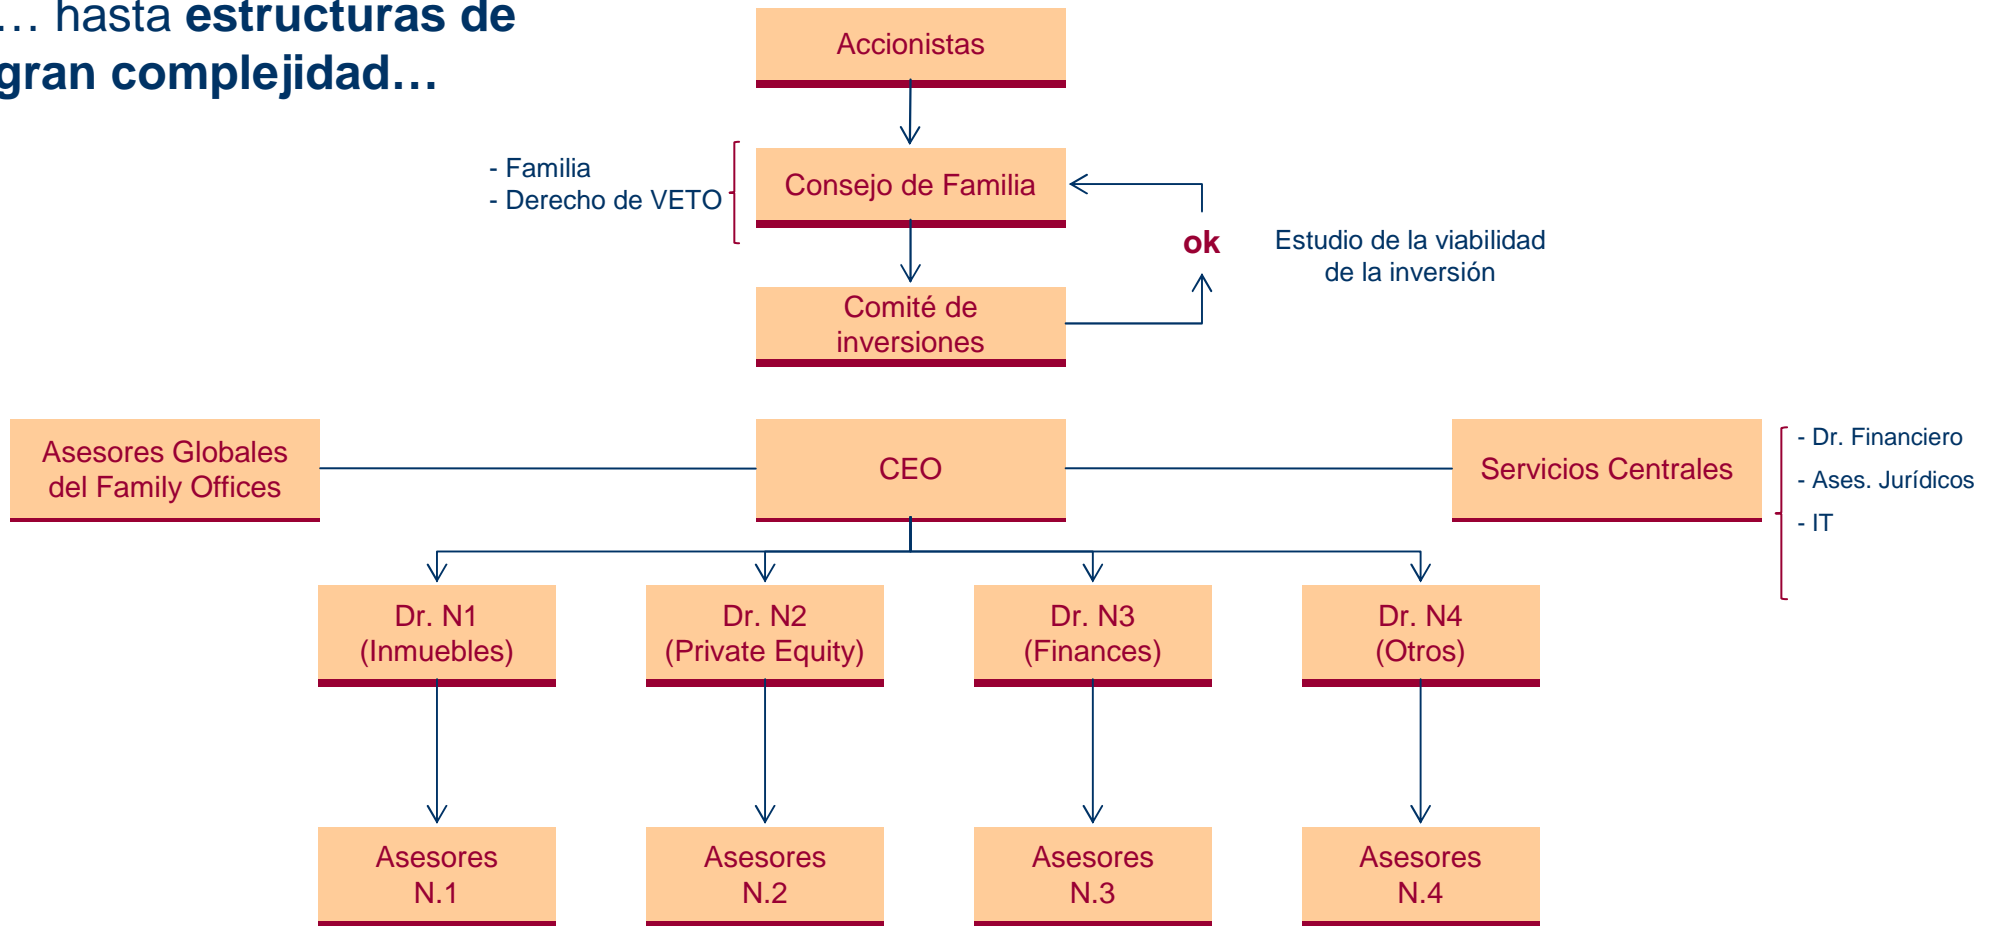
… hasta estructuras de gran complejidad…

Accionistas

- Familia
- Derecho de VETO

Consejo de Familia

ok

Estudio de la viabilidad de la inversión

Comité de inversiones

Asesores Globales del Family Offices

CEO

Servicios Centrales

- Dr. Financiero
- Ases. Jurídicos
- IT

Dr. N1 (Inmuebles)

Dr. N2 (Private Equity)

Dr. N3 (Finances)

Dr. N4 (Otros)

Asesores N.1

Asesores N.2

Asesores N.3

Asesores N.4